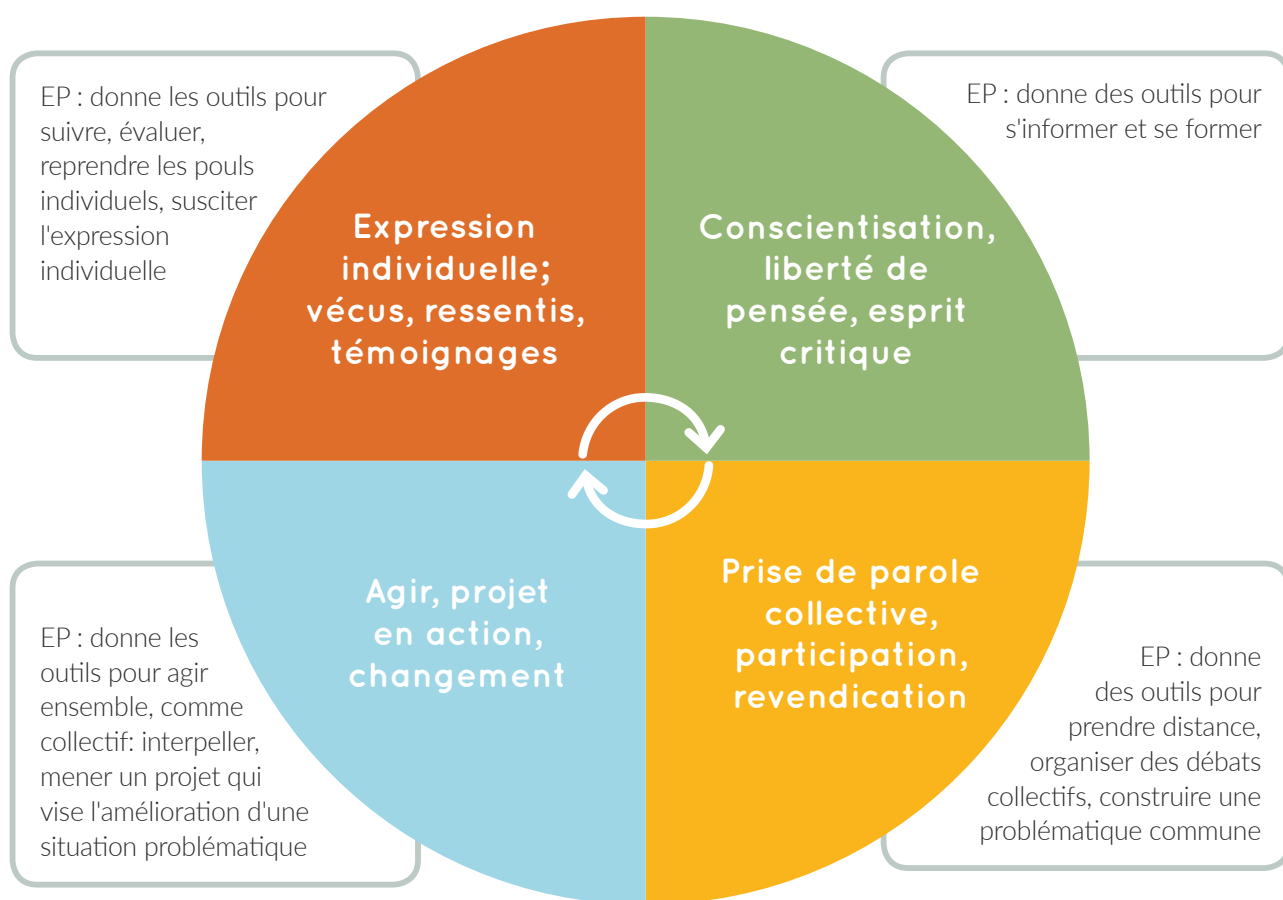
EP : donne les outils pour suivre, évaluer, reprendre les pouls individuels, susciter l'expression individuelle

Expression individuelle; vécus, ressentis, témoignages

Conscientisation, liberté de pensée, esprit critique

EP : donne des outils pour s'informer et se former

Agir, projet en action, changement

Prise de parole collective, participation, revendication

EP : donne les outils pour agir ensemble, comme collectif: interpeller, mener un projet qui vise l'amélioration d'une situation problématique

EP : donne des outils pour prendre distance, organiser des débats collectifs, construire une problématique commune